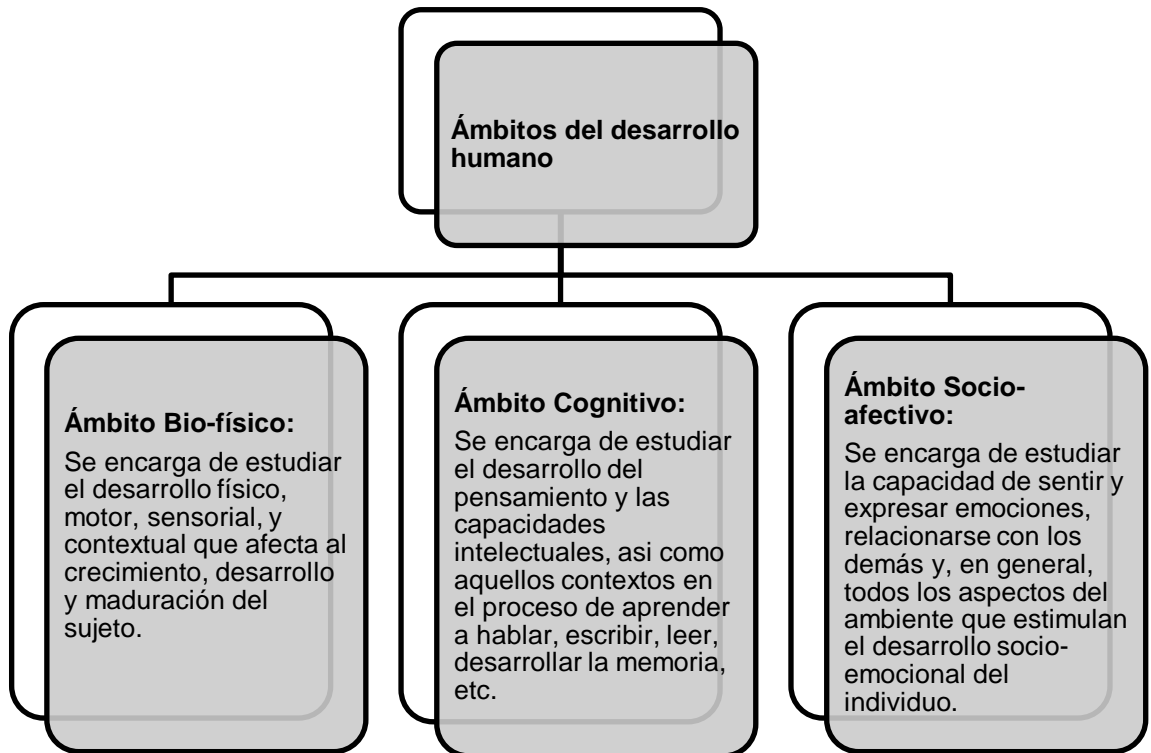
Ámbitos del desarrollo humano

Ámbito Bio-físico:

Se encarga de estudiar el desarrollo físico, motor, sensorial, y contextual que afecta al crecimiento, desarrollo y maduración del sujeto.

Ámbito Cognitivo:

Se encarga de estudiar el desarrollo del pensamiento y las capacidades intelectuales, asi como aquellos contextos en el proceso de aprender a hablar, escribir, leer, desarrollar la memoria, etc.

Ámbito Socio-afectivo:

Se encarga de estudiar la capacidad de sentir y expresar emociones, relacionarse con los demás y, en general, todos los aspectos del ambiente que estimulan el desarrollo socio-emocional del individuo.